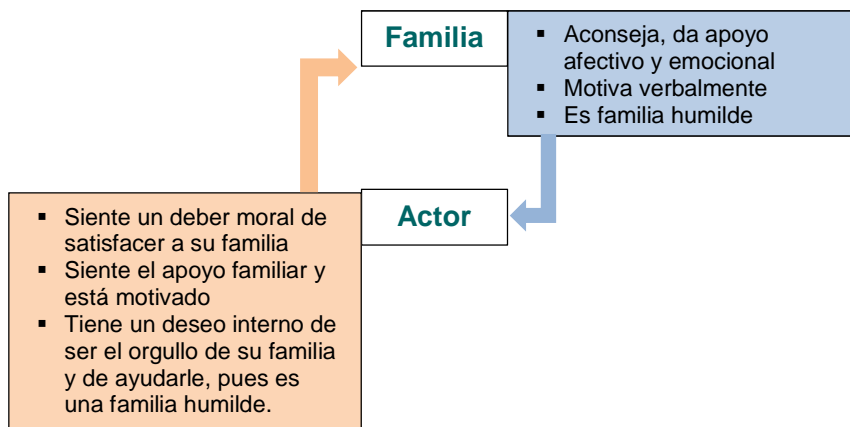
Familia

- Aconseja, da apoyo afectivo y emocional
- Motiva verbalmente
- Es familia humilde

Actor

- Siente un deber moral de satisfacer a su familia
- Siente el apoyo familiar y está motivado
- Tiene un deseo interno de ser el orgullo de su familia y de ayudarle, pues es una familia humilde.